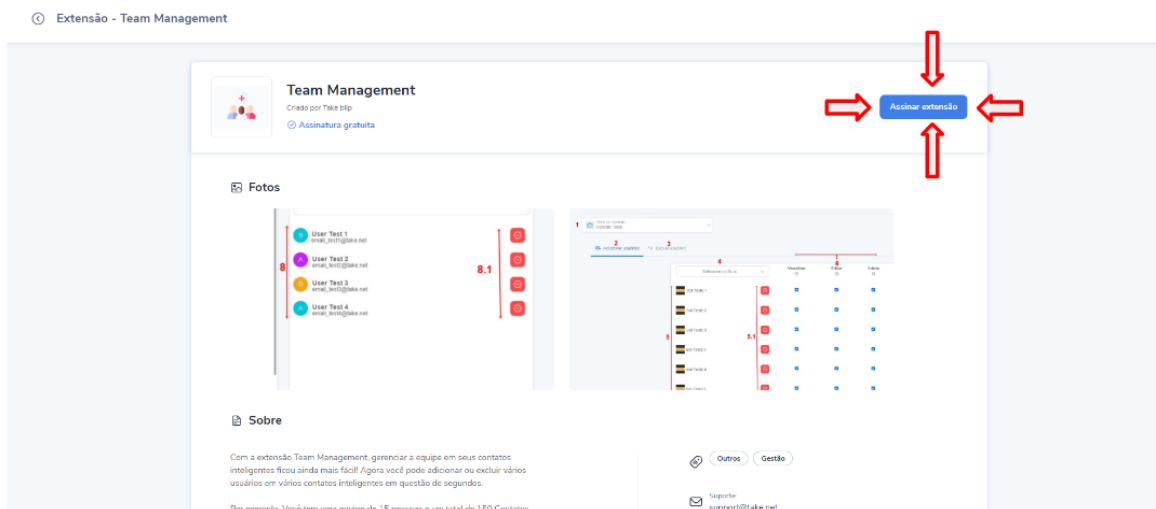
Extensão - Team Management

Team Management
Criado por Take blip
Assinatura gratuita

Assinar extensão

Fotos

User Test 1
email_test1@take.net
User Test 2
email_test2@take.net
User Test 3
email_test3@take.net
User Test 4
email_test4@take.net
8
8.1

1
2
3
4
5
5.1
6

Sobre

Com a extensão Team Management, gerenciar a equipe em seus contatos inteligentes ficou ainda mais fácil! Agora você pode adicionar ou excluir vários usuários em vários contatos inteligentes em questão de segundos.

Por exemplo: Você tem uma equipe de 15 pessoas e um total de 150 Contatos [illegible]

Outros
Gestão

Suporte
suporte@take.net